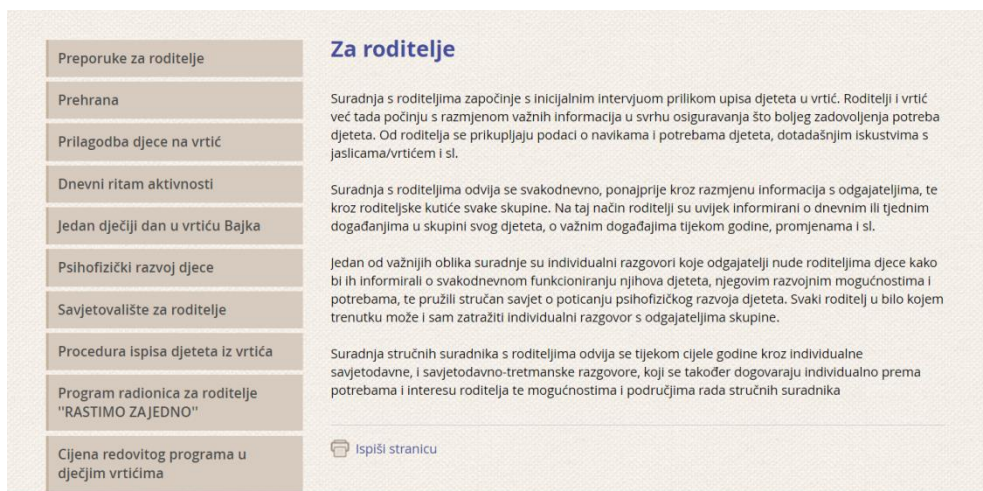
Preporuke za roditelje

Prehrana

Prilagodba djece na vrtić

Dnevni ritam aktivnosti

Jedan dječiji dan u vrtiću Bajka

Psihofizički razvoj djece

Savjetovalište za roditelje

Procedura ispisa djeteta iz vrtića

Program radionica za roditelje "RASTIMO ZAJEDNO"

Cijena redovitog programa u dječjim vrtićima

Za roditelje

Suradnja s roditeljima započinje s inicijalnim intervjuom prilikom upisa djeteta u vrtić. Roditelji i vrtić već tada počinju s razmjenom važnih informacija u svrhu osiguravanja što boljeg zadovoljenja potreba djeteta. Od roditelja se prikupljaju podaci o navikama i potrebama djeteta, dotadašnjim iskustvima s jaslicama/vrtićem i sl.

Suradnja s roditeljima odvija se svakodnevno, ponajprije kroz razmjenu informacija s odgajateljima, te kroz roditeljske kutiće svake skupine. Na taj način roditelji su uvijek informirani o dnevnim ili tjednim događanjima u skupini svog djeteta, o važnim događajima tijekom godine, promjenama i sl.

Jedan od važnijih oblika suradnje su individualni razgovori koje odgajatelji nude roditeljima djece kako bi ih informirali o svakodnevnom funkcioniranju njihova djeteta, njegovim razvojnim mogućnostima i potrebama, te pružili stručan savjet o poticanju psihofizičkog razvoja djeteta. Svaki roditelj u bilo kojem trenutku može i sam zatražiti individualni razgovor s odgajateljima skupine.

Suradnja stručnih suradnika s roditeljima odvija se tijekom cijele godine kroz individualne savjetodavne, i savjetodavno-tretmanske razgovore, koji se također dogovaraju individualno prema potrebama i interesu roditelja te mogućnostima i područjima rada stručnih suradnika

Ispiši stranicu